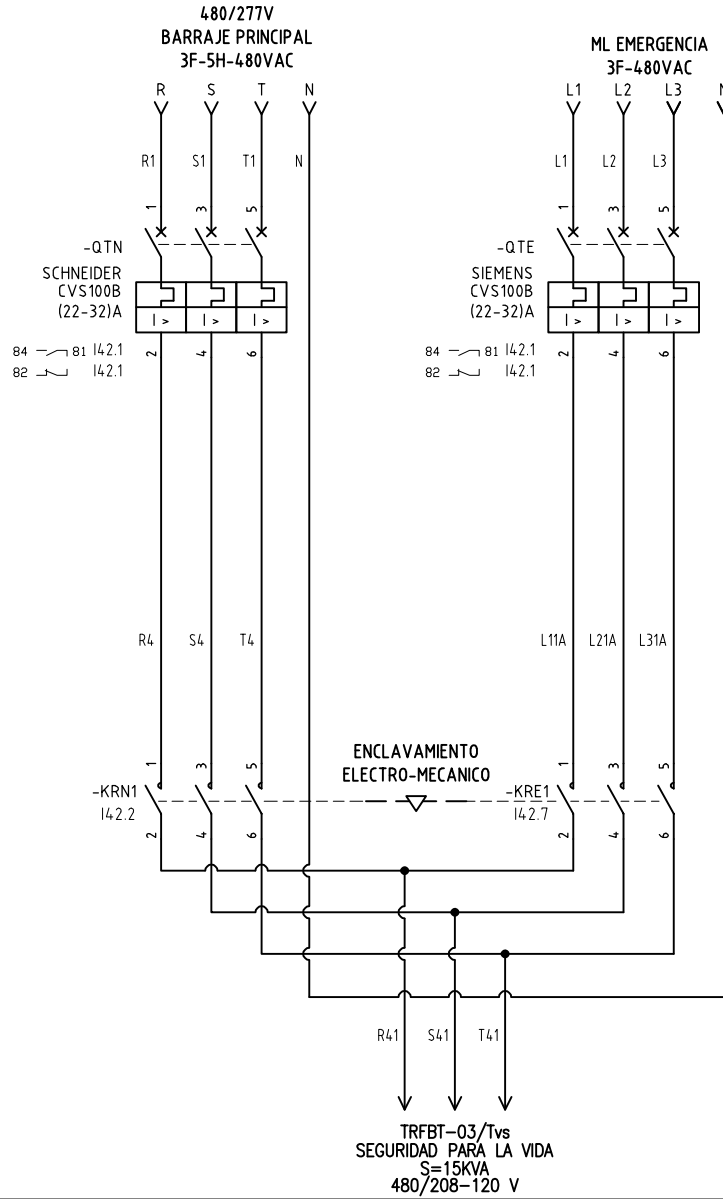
480/277V
BARRAJE PRINCIPAL
3F-5H-480VAC

R S T N

R1 S1 T1 N

1 3 5

-QTN
SCHNEIDER
CVS100B
(22-32)A

I> I> I>

2 4 6

84 81 I42.1
82 I42.1

ML EMERGENCIA
3F-480VAC

L1 L2 L3 N

L1 L2 L3

1 3 5

-QTE
SIEMENS
CVS100B
(22-32)A

I> I> I>

2 4 6

84 81 I42.1
82 I42.1

R4 S4 T4

L11A L21A L31A

1 3 5

ENCLAVAMIENTO
ELECTRO-MECANICO

-KRN1
I42.2

-KRE1
I42.7

1 3 5

2 4 6

2 4 6

R41 S41 T41

TRFBT-03/Tvs
SEGURIDAD PARA LA VIDA
S=15KVA
480/208-120 V